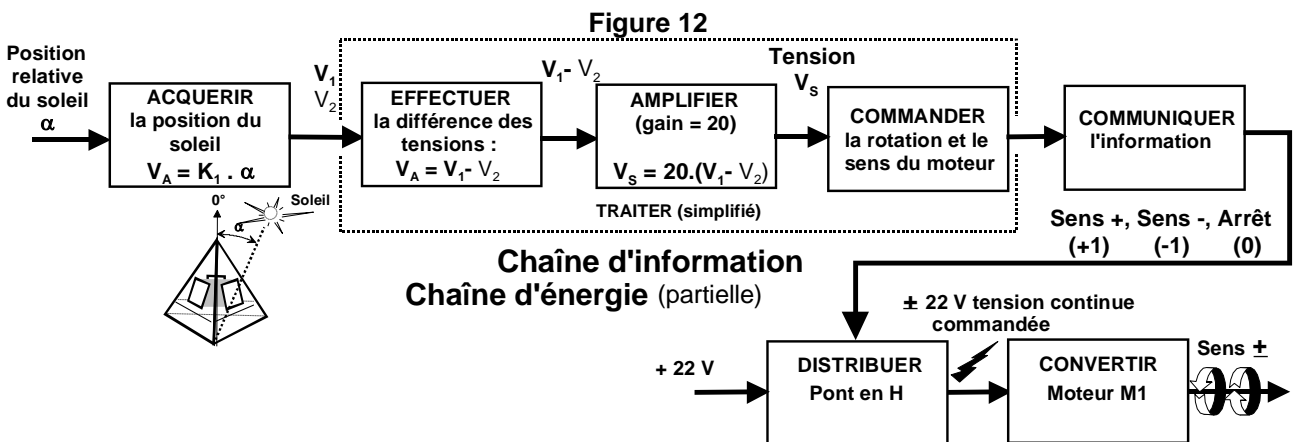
Figure 12

Position relative du soleil
$\alpha$

ACQUERIR
la position du soleil
$V_A = K_1 . \alpha$

0°
$\alpha$
Soleil

$V_1$
$V_2$

EFFECTUER
la différence des tensions :
$V_A = V_1 - V_2$

$V_1 - V_2$

AMPLIFIER
(gain = 20)
$V_S = 20.(V_1 - V_2)$

Tension
$V_S$

COMMANDER
la rotation et le sens du moteur

TRAITER (simplifié)

COMMUNIQUER
l'information

Sens +, Sens -, Arrêt
(+1) (-1) (0)

Chaîne d'information
Chaîne d'énergie (partielle)

± 22 V tension continue commandée

+ 22 V

DISTRIBUER
Pont en H

CONVERTIR
Moteur M1

Sens ±